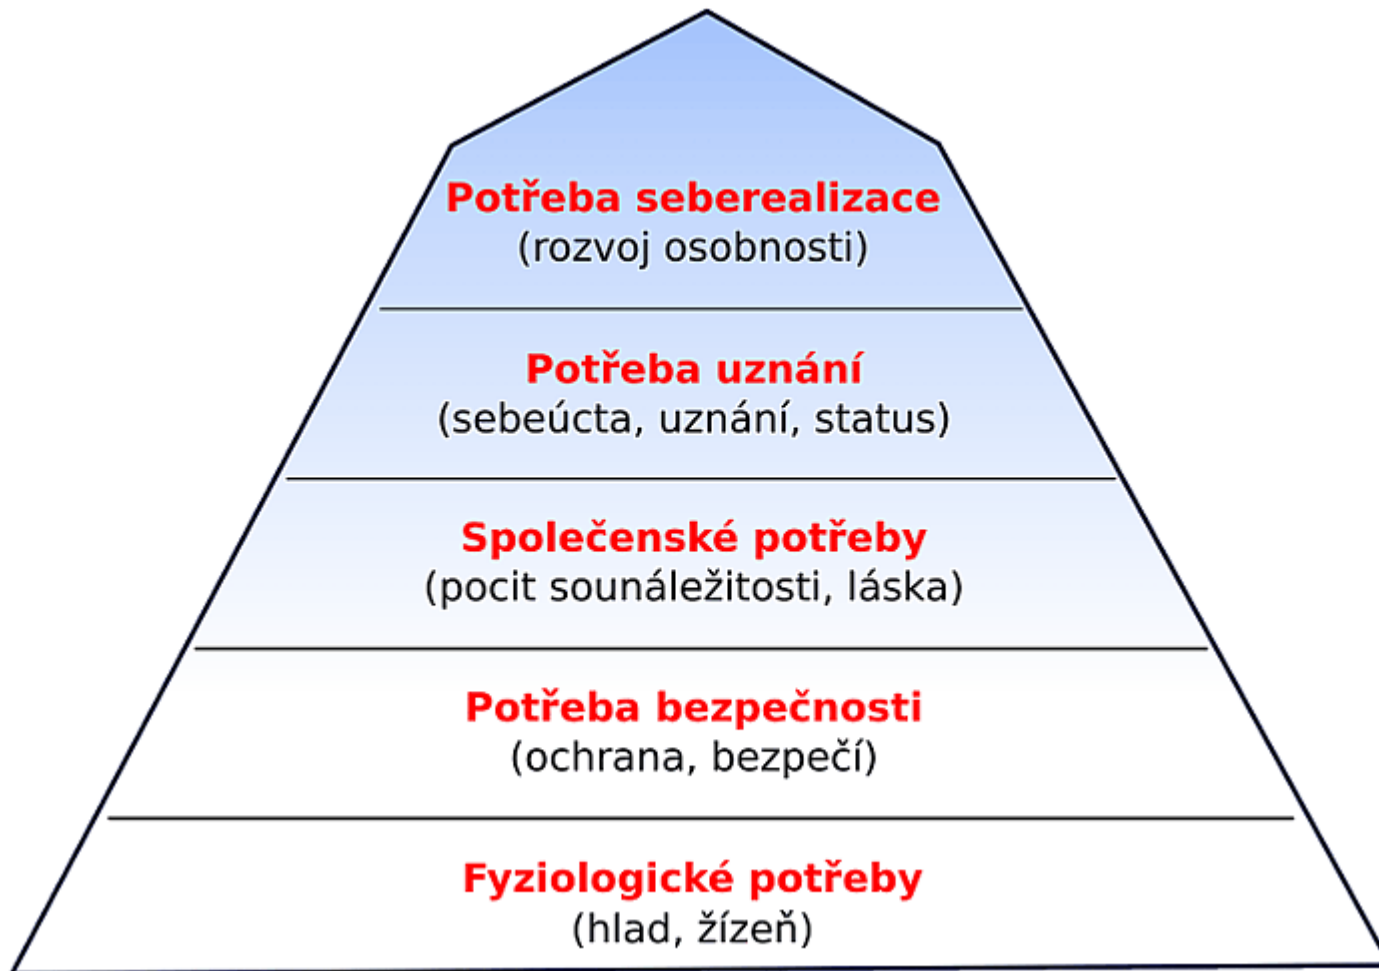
Potřeba seberealizace
(rozvoj osobnosti)

Potřeba uznání
(sebeúcta, uznání, status)

Společenské potřeby
(pocit sounáležitosti, láska)

Potřeba bezpečnosti
(ochrana, bezpečí)

Fyziologické potřeby
(hlad, žízeň)